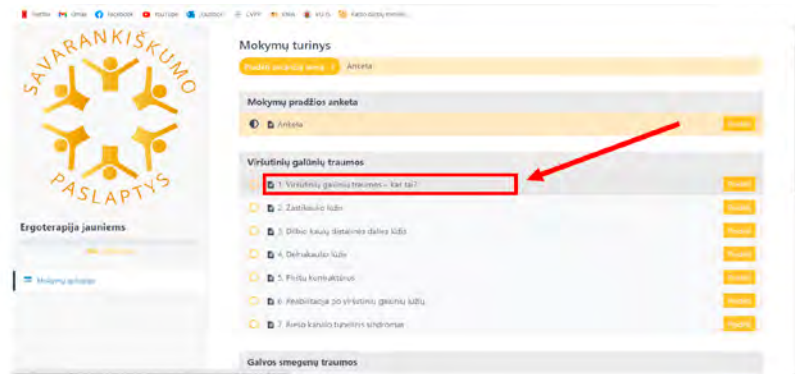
Netflix Gmail Facebook YouTube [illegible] CVPP Allo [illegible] Kaip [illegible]

SAVARANKIŠKUMO PASLAPTYS

Ergoterapija jauniems

Mokymų apžvalga

Mokymų turinys

Pradėti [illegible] > Anketa

Mokymų pradžios anketa

Anketa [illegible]

Viršutinių galūnių traumos

1. Viršutinių galūnių traumos – kas tai? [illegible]

2. Žastikaulio lūžis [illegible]

3. Dilbio kaulų distalinės dalies lūžis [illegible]

4. Delnakaulio lūžis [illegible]

5. Pirštų kontraktūros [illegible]

6. Reabilitacija po viršutinių galūnių lūžių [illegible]

7. Riešo kanalo tunelinis sindromas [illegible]

Galvos smegenų traumos